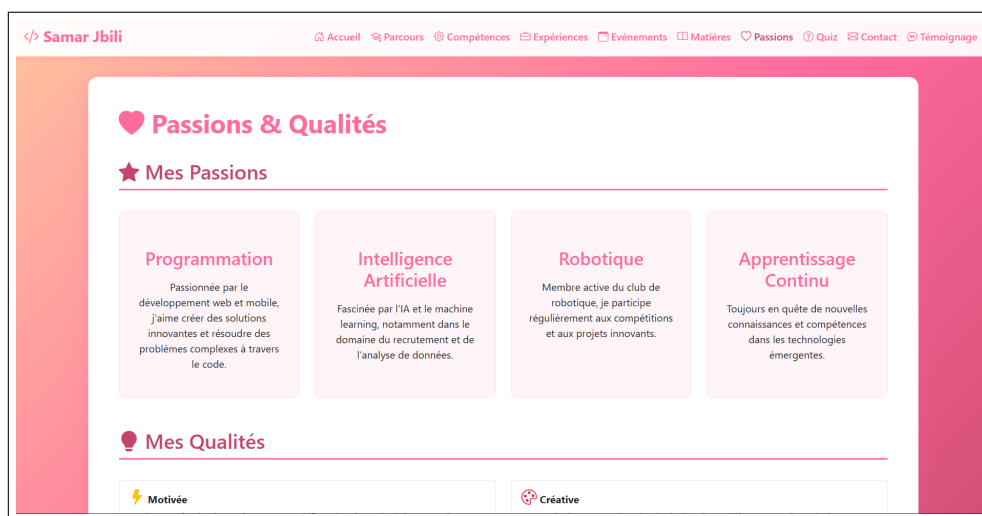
</> Samar Jbili

Accueil Parcours Compétences Expériences Evénements Matières Passions Quiz Contact Témoignage

Passions & Qualités

Mes Passions

Programmation

Passionnée par le développement web et mobile, j'aime créer des solutions innovantes et résoudre des problèmes complexes à travers le code.

Intelligence Artificielle

Fascinée par l'IA et le machine learning, notamment dans le domaine du recrutement et de l'analyse de données.

Robotique

Membre active du club de robotique, je participe régulièrement aux compétitions et aux projets innovants.

Apprentissage Continu

Toujours en quête de nouvelles connaissances et compétences dans les technologies émergentes.

Mes Qualités

Motivée

Créative